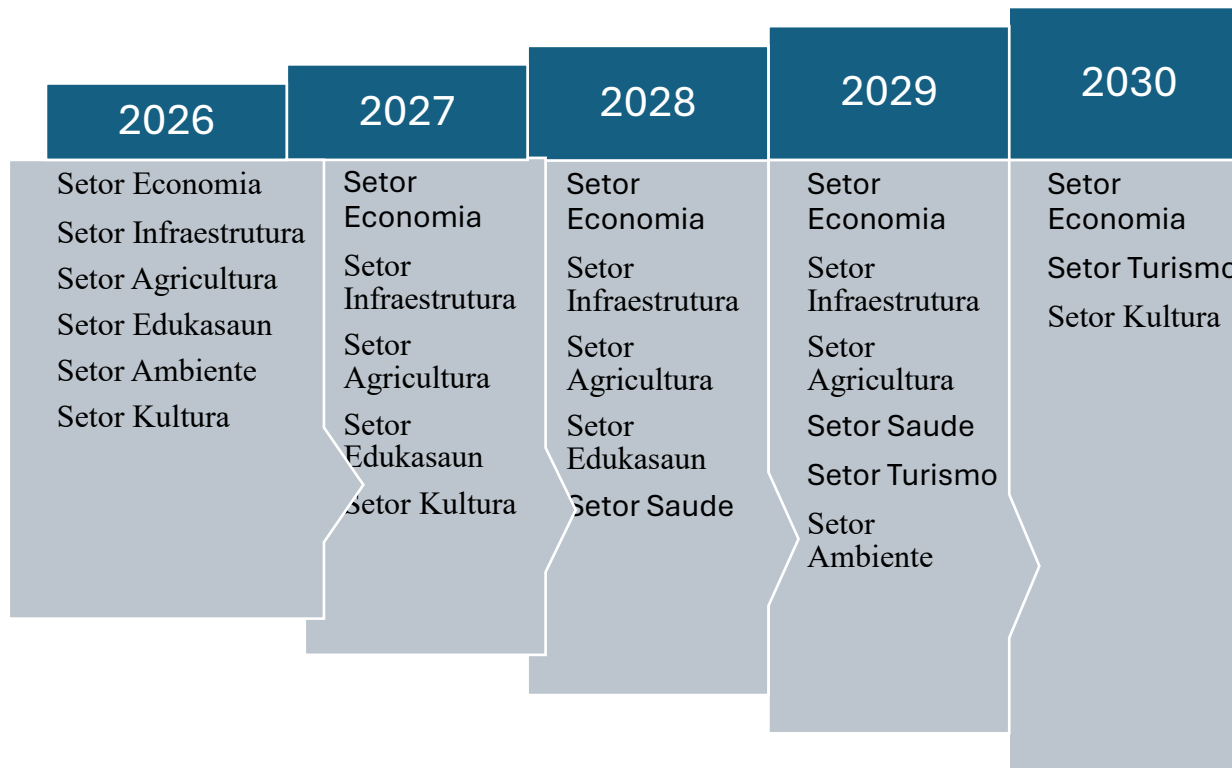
2026

Setor Economia
Setor Infraestrutura
Setor Agricultura
Setor Edukasaun
Setor Ambiente
Setor Kultura

2027

Setor Economia
Setor Infraestrutura
Setor Agricultura
Setor Edukasaun
Setor Kultura

2028

Setor Economia
Setor Infraestrutura
Setor Agricultura
Setor Edukasaun
Setor Saude

2029

Setor Economia
Setor Infraestrutura
Setor Agricultura
Setor Saude
Setor Turismo
Setor Ambiente

2030

Setor Economia
Setor Turismo
Setor Kultura